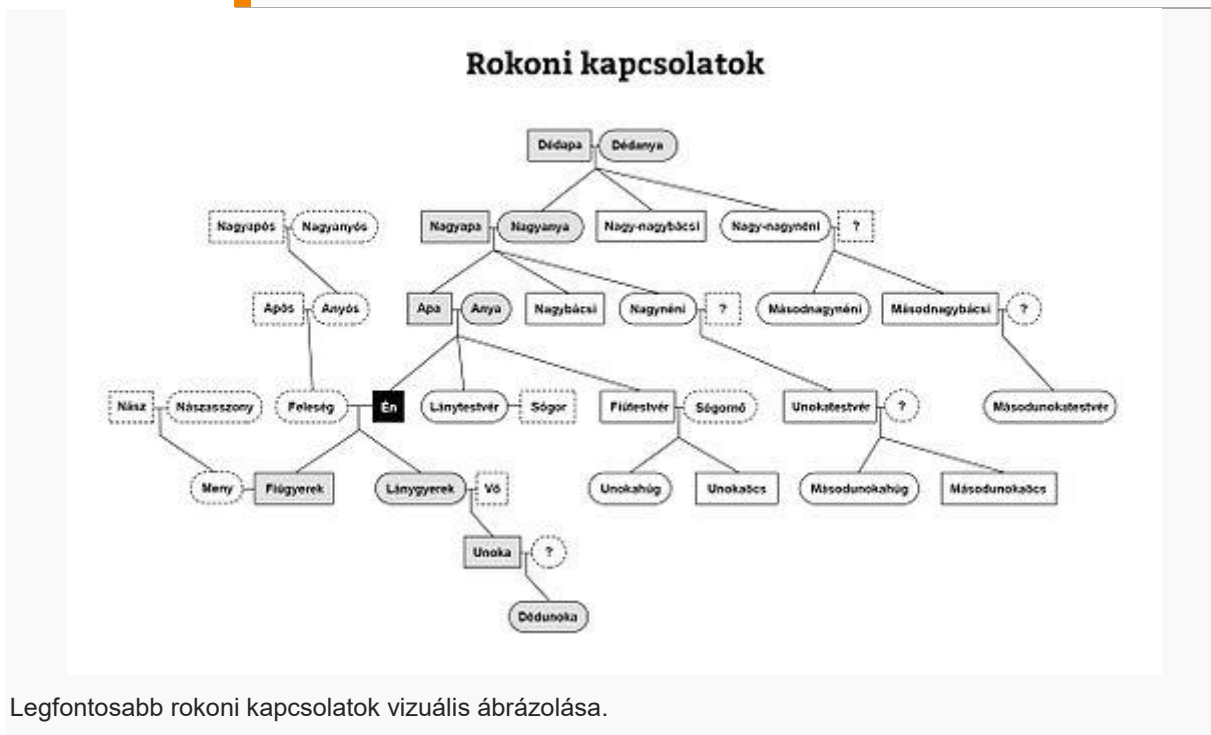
Rokoni kapcsolatok

Dédapa Dédanya

Nagyapós Nagyanyós

Nagyapa Nagyanya Nagy-nagybácsi Nagy-nagynéni ?

Após Anyós

Apa Anya Nagybácsi Nagynéni ? Másodnagynéni Másodnagybácsi ?

Nász Nászasszony Feleség Én Lánytestvér Sógor Fiútestvér Sógornő Unokatestvér ? Másodunokatestvér

Meny Fiúgyerek Lánygyerek Vő Unokahúg Unokaöcs Másodunokahúg Másodunokaöcs

Unoka ?

Dédunoka

Legfontosabb rokoni kapcsolatok vizuális ábrázolása.